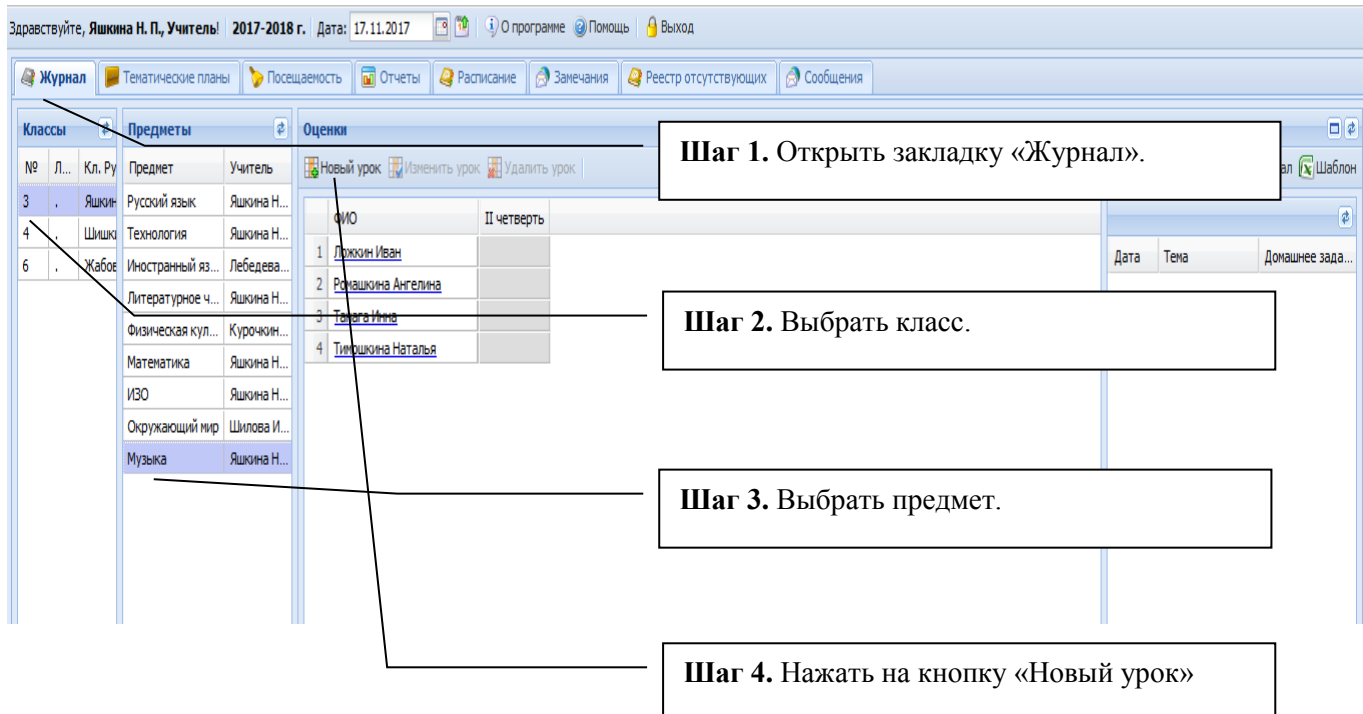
Здравствуйте, Яшкина Н. П., Учитель! 2017-2018 г. Дата: 17.11.2017 О программе Помощь Выход

Журнал Тематические планы Посещаемость Отчеты Расписание Замечания Реестр отсутствующих Сообщения

Классы

| № | Л... | Кл. Ру |
|---|---|---|
| 3 | . | Яшкин |
| 4 | . | Шишк |
| 6 | . | Жабов |

Предметы

| Предмет | Учитель |
|---|---|
| Русский язык | Яшкина Н... |
| Технология | Яшкина Н... |
| Иностранный яз... | Лебедева... |
| Литературное ч... | Яшкина Н... |
| Физическая кул... | Курочкин... |
| Математика | Яшкина Н... |
| ИЗО | Яшкина Н... |
| Окружающий мир | Шилова И... |
| Музыка | Яшкина Н... |

Оценки

Новый урок Изменить урок Удалить урок

| | ФИО | II четверть |
|---|---|---|
| 1 | Ложкин Иван | |
| 2 | Ромашкина Ангелина | |
| 3 | Тахага Инна | |
| 4 | Тимошкина Наталья | |

ал Шаблон

| Дата | Тема | Домашнее зада... |
|---|---|---|

**Шаг 1.** Открыть закладку «Журнал».

**Шаг 2.** Выбрать класс.

**Шаг 3.** Выбрать предмет.

**Шаг 4.** Нажать на кнопку «Новый урок»